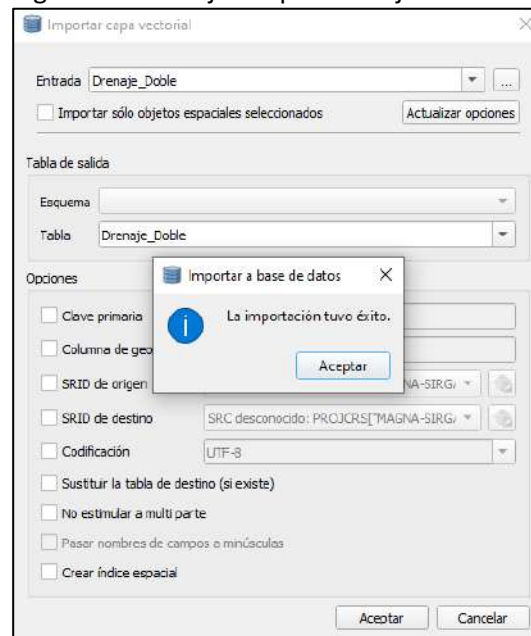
Importar capa vectorial

Entrada Drenaje_Doble
...
Importar sólo objetos espaciales seleccionados
Actualizar opciones

Tabla de salida

Esquema
Tabla Drenaje_Doble

Opciones

Clave primaria
Columna de geo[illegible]
SRID de origen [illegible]NA-SIRG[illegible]
SRID de destino SRC desconocido: PROJCRS["MAGNA-SIRG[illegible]
Codificación UTF-8
Sustituir la tabla de destino (si existe)
No estimular a multi parte
Pasar nombres de campos a minúsculas
Crear índice espacial

Aceptar Cancelar

Importar a base de datos
X
La importación tuvo éxito.
Aceptar